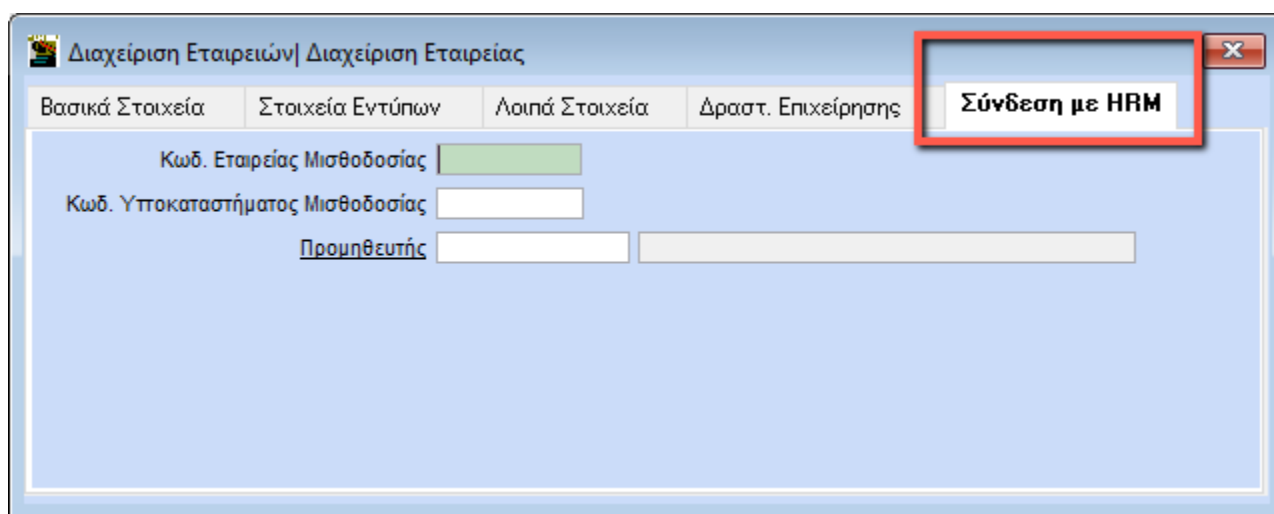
Διαχείριση Εταιρειών| Διαχείριση Εταιρείας

Βασικά Στοιχεία | Στοιχεία Εντύπων | Λοιπά Στοιχεία | Δραστ. Επιχείρησης | Σύνδεση με HRM

Κωδ. Εταιρείας Μισθοδοσίας

Κωδ. Υποκαταστήματος Μισθοδοσίας

Προμηθευτής